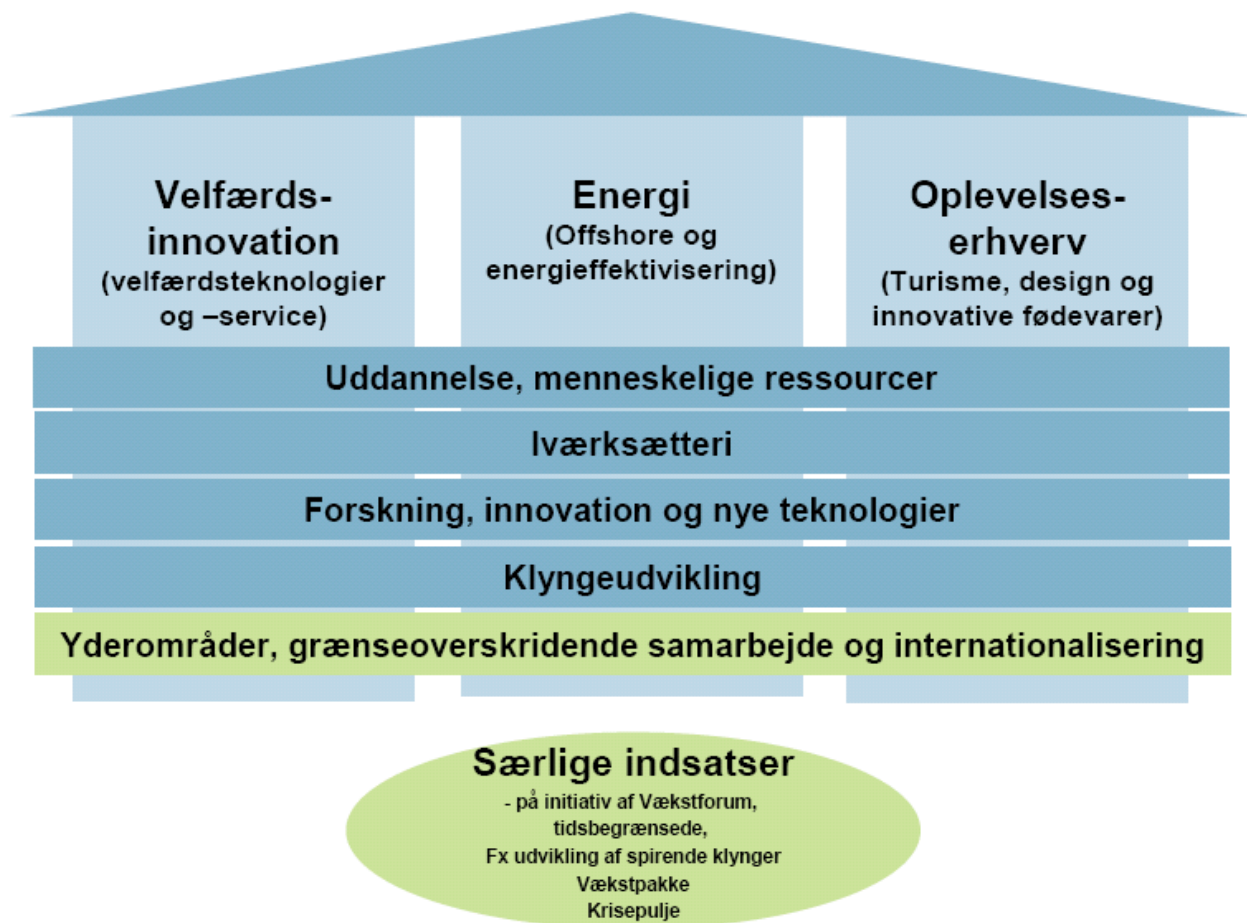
Velfærdsinnovation
(velfærdsteknologier og –service)

Energi
(Offshore og energieffektivisering)

Oplevelseserhverv
(Turisme, design og innovative fødevarer)

Uddannelse, menneskelige ressourcer

Iværksætteri

Forskning, innovation og nye teknologier

Klyngeudvikling

Yderområder, grænseoverskridende samarbejde og internationalisering

Særlige indsatser
- på initiativ af Vækstforum,
tidsbegrænsede,
Fx udvikling af spirende klynger
Vækstpakke
Krisepulje